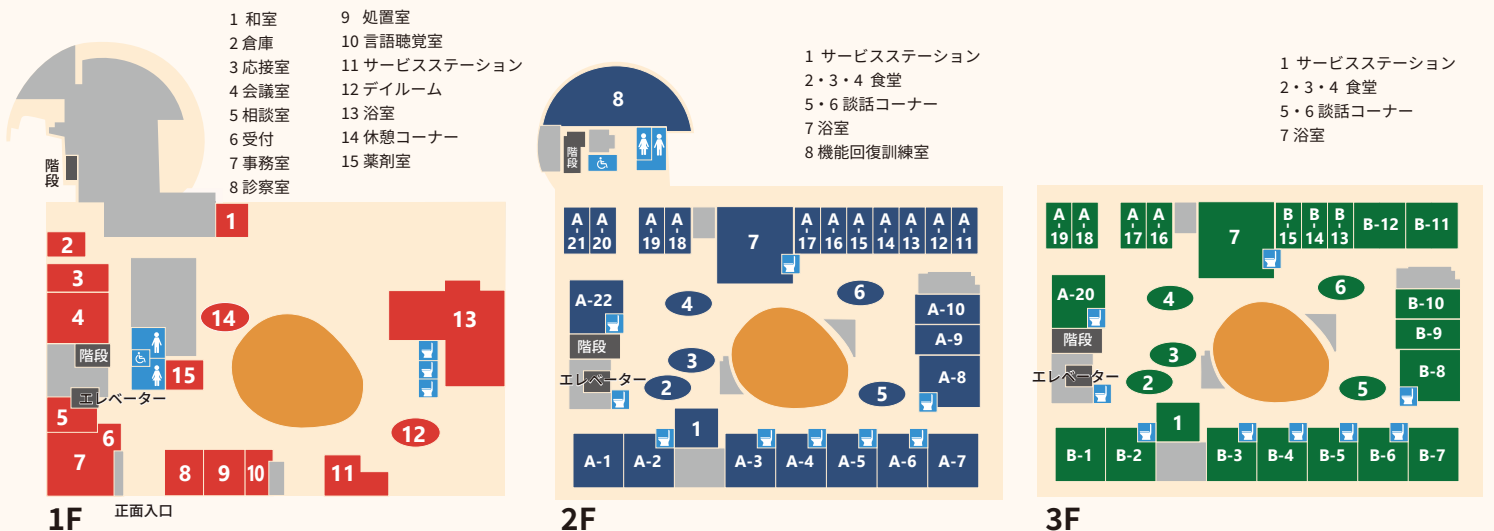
1 和室
2 倉庫
3 応接室
4 会議室
5 相談室
6 受付
7 事務室
8 診察室
9 処置室
10 言語聴覚室
11 サービスステーション
12 デイルーム
13 浴室
14 休憩コーナー
15 薬剤室

階段

1
2
3
4
階段
14
13
15
エレベーター
5
6
7
8
9
10
11
12
正面入口
1F

1 サービスステーション
2・3・4 食堂
5・6 談話コーナー
7 浴室
8 機能回復訓練室

8
階段
A-21 A-20 A-19 A-18
7
A-17 A-16 A-15 A-14 A-13 A-12 A-11
A-22
4
6
A-10
A-9
階段
3
エレベーター
2
A-8
5
1
A-1 A-2 A-3 A-4 A-5 A-6 A-7
2F

1 サービスステーション
2・3・4 食堂
5・6 談話コーナー
7 浴室

A-19 A-18 A-17 A-16
7
B-15 B-14 B-13 B-12 B-11
A-20
4
6
B-10
B-9
階段
3
エレベーター
2
B-8
5
1
B-1 B-2 B-3 B-4 B-5 B-6 B-7
3F